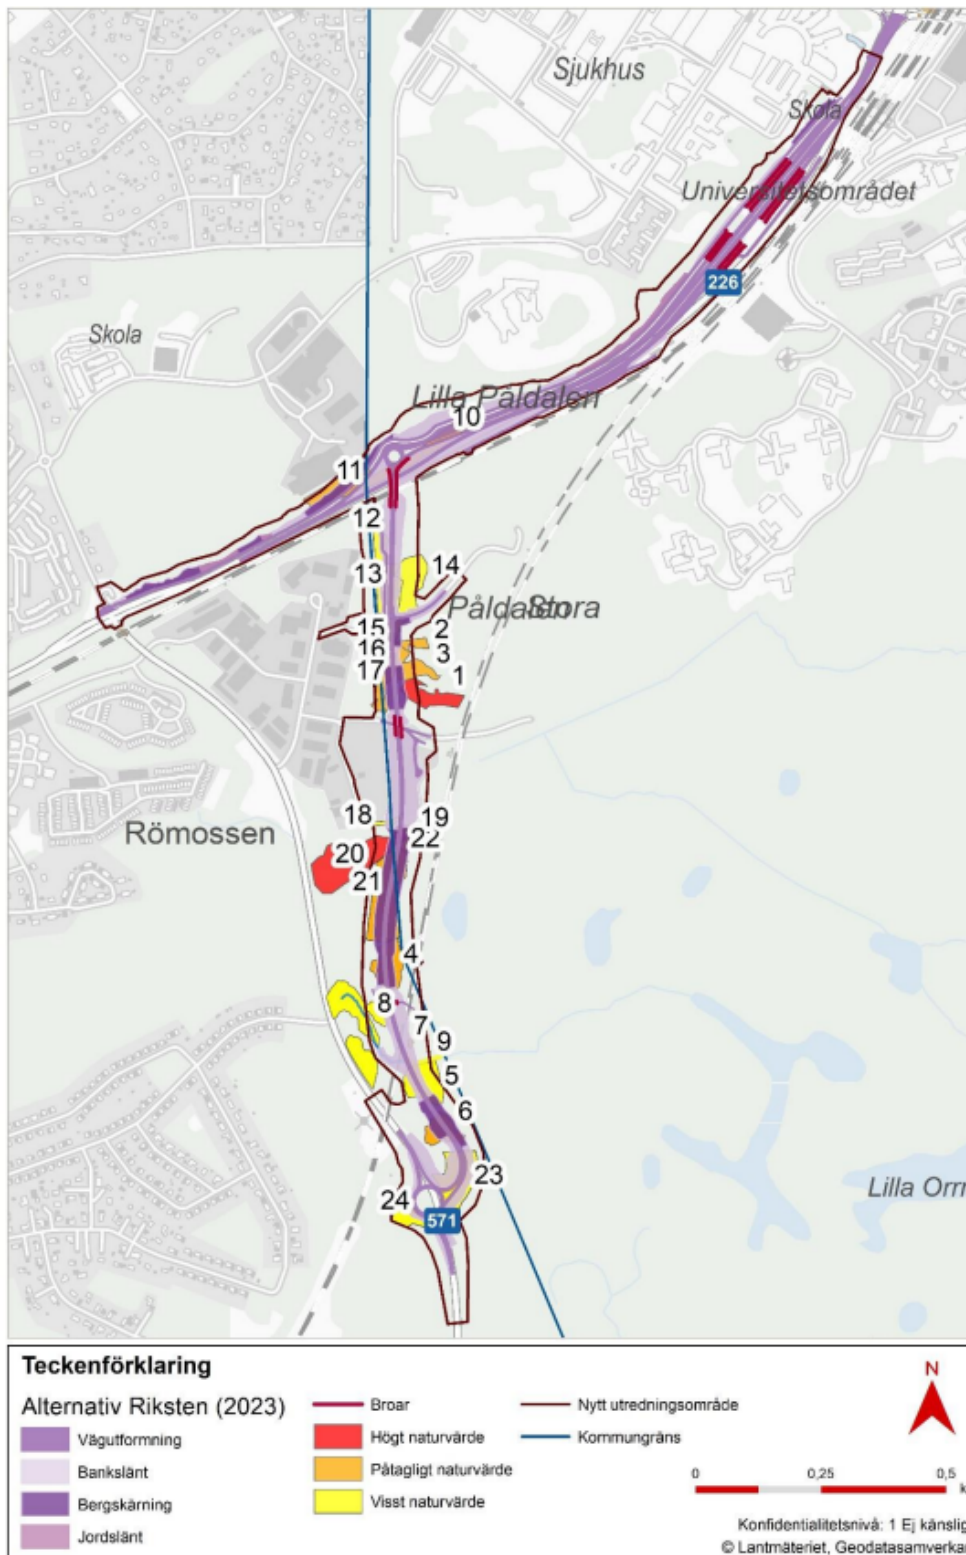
Sjukhus
Skola
Universitetsområdet
226
Skola
Lilla Påldalen
10
11
12
13
14
Påldalen
Stora
15
16
17
2
3
1
Römossen
18
19
22
20
21
4
8
7
9
5
6
23
24
571
Lilla Orr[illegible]

Teckenförklaring
Alternativ Riksten (2023)
Vägutformning
Bankslänt
Bergskärning
Jordslänt
Broar
Högt naturvärde
Påtagligt naturvärde
Visst naturvärde
Nytt utredningsområde
Kommungräns
N
0
0,25
0,5
k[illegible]
Konfidentialitetsnivå: 1 Ej känslig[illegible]
© Lantmäteriet, Geodatasamverka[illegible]